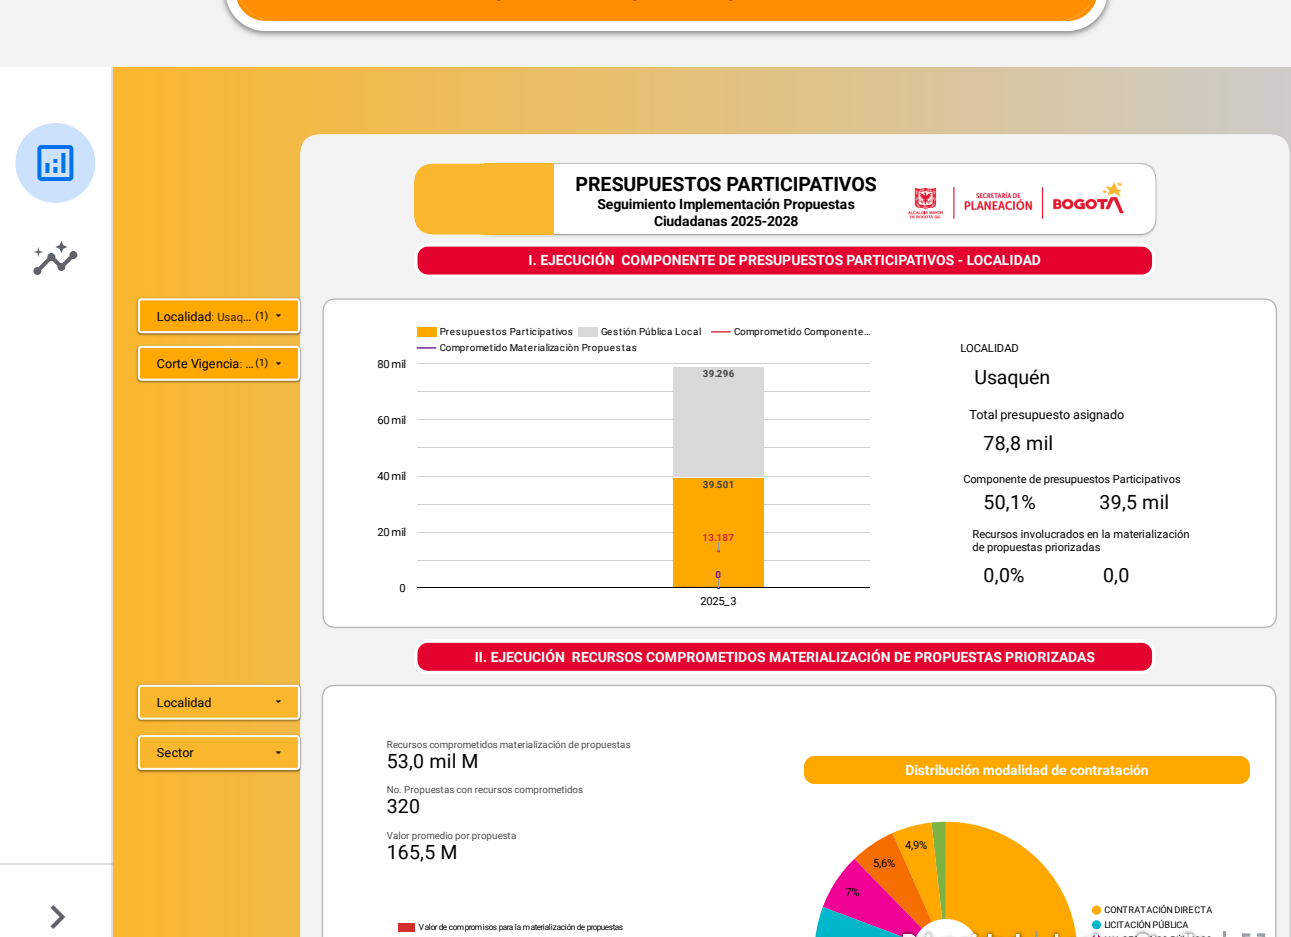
PRESUPUESTOS PARTICIPATIVOS
Seguimiento Implementación Propuestas Ciudadanas 2025-2028

ALCALDÍA MAYOR DE BOGOTÁ D.C.
SECRETARÍA DE PLANEACIÓN
BOGOTÁ

I. EJECUCIÓN COMPONENTE DE PRESUPUESTOS PARTICIPATIVOS - LOCALIDAD

Localidad: Usaq... (1)
Corte Vigencia: ... (1)

Presupuestos Participativos
Gestión Pública Local
Comprometido Componente...
Comprometido Materialización Propuestas

80 mil
60 mil
40 mil
20 mil
0
39.296
39.501
13.187
0
2025_3

LOCALIDAD
Usaquén
Total presupuesto asignado
78,8 mil
Componente de presupuestos Participativos
50,1%
39,5 mil
Recursos involucrados en la materialización de propuestas priorizadas
0,0%
0,0

II. EJECUCIÓN RECURSOS COMPROMETIDOS MATERIALIZACIÓN DE PROPUESTAS PRIORIZADAS

Localidad
Sector

Recursos comprometidos materialización de propuestas
53,0 mil M
No. Propuestas con recursos comprometidos
320
Valor promedio por propuesta
165,5 M

Valor de compromisos para la materialización de propuestas

Distribución modalidad de contratación
4,9%
5,6%
7%
CONTRATACIÓN DIRECTA
LICITACIÓN PÚBLICA
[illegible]